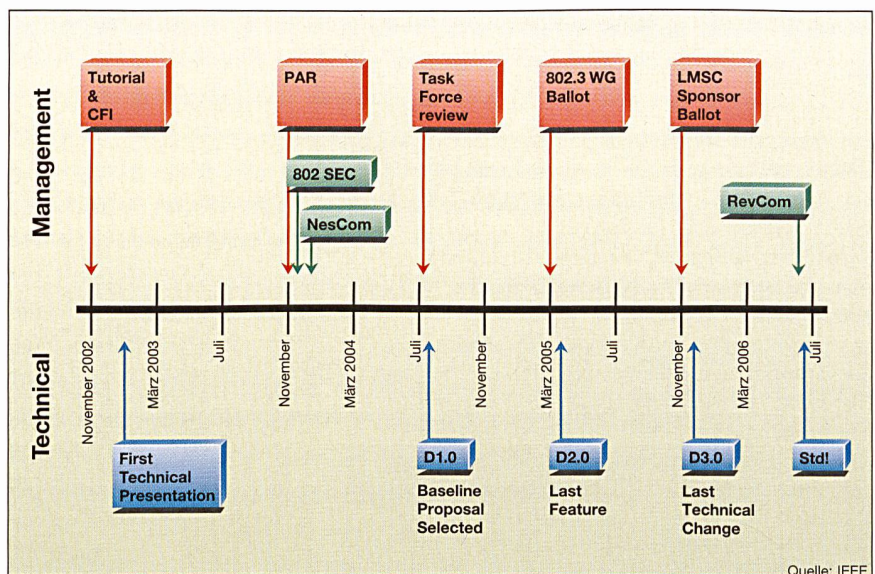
Management

Tutorial & CFI

PAR

802 SEC

NesCom

Task Force review

802.3 WG Ballot

LMSC Sponsor Ballot

RevCom

November 2002

März 2003

Juli

November

März 2004

Juli

November

März 2005

Juli

November

März 2006

Juli

Technical

First Technical Presentation

D1.0

Baseline Proposal Selected

D2.0

Last Feature

D3.0

Last Technical Change

Std!

Quelle: IEEE